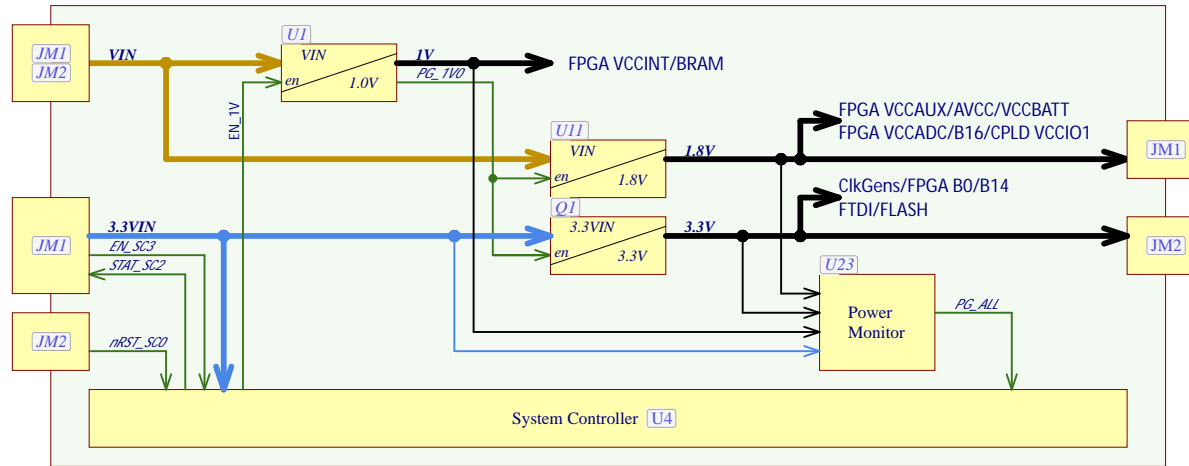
JM1
JM2
VIN
U1
VIN
en
1.0V
1V
PG_1V0
FPGA VCCINT/BRAM
EN_1V
U11
VIN
en
1.8V
1.8V
FPGA VCCAUX/AVCC/VCCBATT
FPGA VCCADC/B16/CPLD VCCIO1
JM1
ClkGens/FPGA B0/B14
FTDI/FLASH
JM1
3.3VIN
EN_SC3
STAT_SC2
Q1
3.3VIN
en
3.3V
3.3V
JM2
U23
Power
Monitor
PG_ALL
JM2
nRST_SC0
System Controller
U4